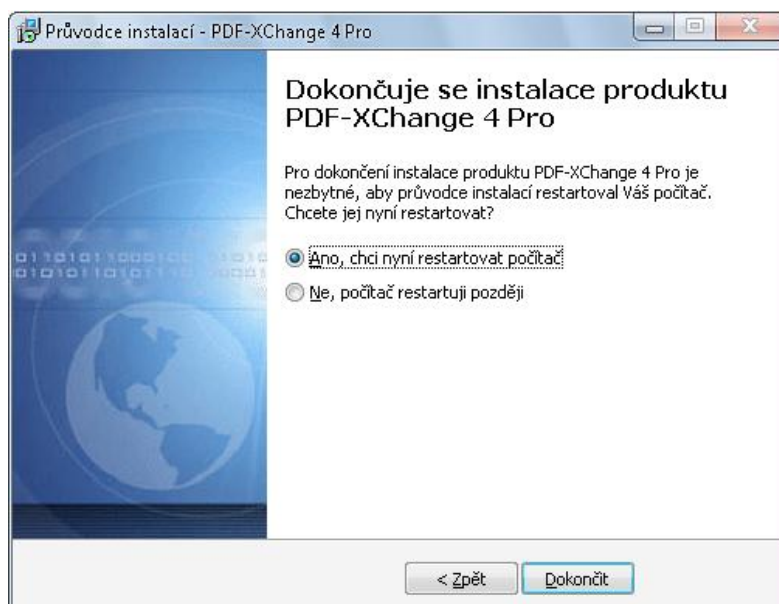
Průvodce instalací - PDF-XChange 4 Pro

Dokončuje se instalace produktu PDF-XChange 4 Pro

Pro dokončení instalace produktu PDF-XChange 4 Pro je nezbytné, aby průvodce instalací restartoval Váš počítač. Chcete jej nyní restartovat?

Ano, chci nyní restartovat počítač

Ne, počítač restartuji později

< Zpět

Dokončit